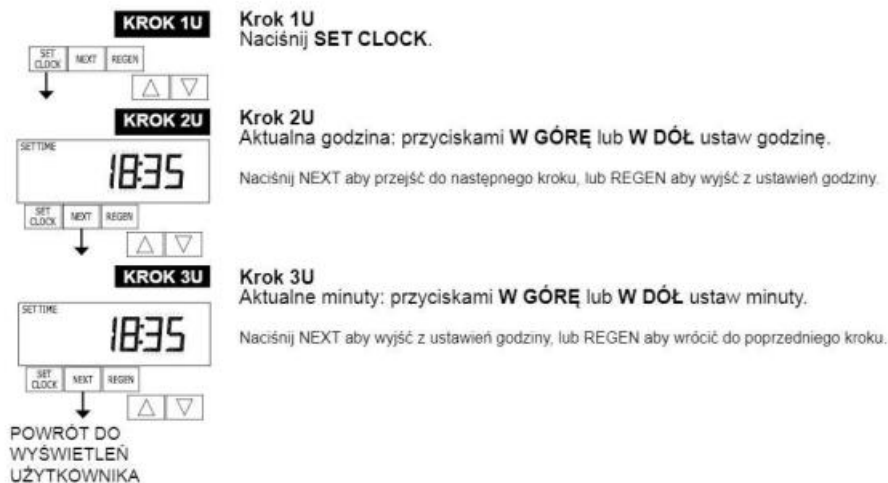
KROK 1U

SET CLOCK | NEXT | REGEN

Krok 1U
Naciśnij **SET CLOCK**.

KROK 2U

SET TIME
18:35

SET CLOCK | NEXT | REGEN

Krok 2U
Aktualna godzina: przyciskami **W GÓRĘ** lub **W DÓŁ** ustaw godzinę.

Naciśnij NEXT aby przejść do następnego kroku, lub REGEN aby wyjść z ustawień godziny.

KROK 3U

SET TIME
18:35

SET CLOCK | NEXT | REGEN

POWRÓT DO WYŚWIETLEŃ UŻYTKOWNIKA

Krok 3U
Aktualne minuty: przyciskami **W GÓRĘ** lub **W DÓŁ** ustaw minuty.

Naciśnij NEXT aby wyjść z ustawień godziny, lub REGEN aby wrócić do poprzedniego kroku.